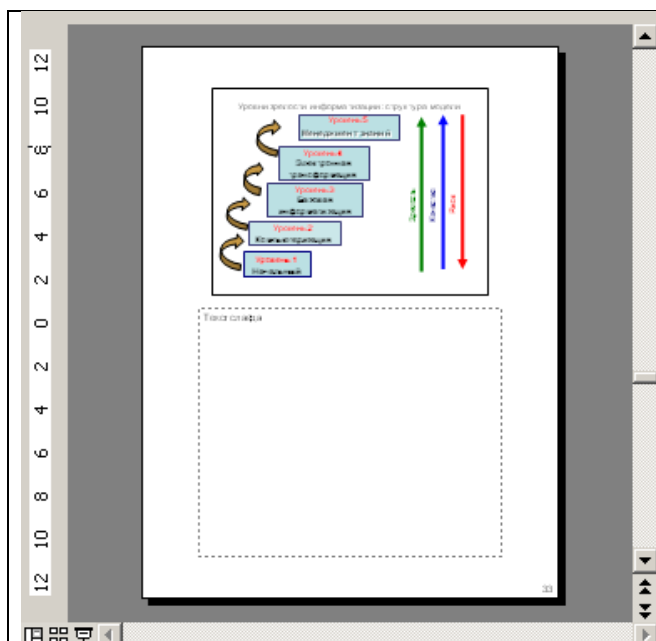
12
10
8
6
4
2
0
2
4
6
8
10
12

Уровни зрелости информатизации: структура модели

Уровень 5
Менеджмент знаний

Уровень 4
Электронная трансформация

Уровень 3
Базовая информатизация

Уровень 2
Компьютеризация

Уровень 1
Начальный

Эффект
Качество
Риск

Текст слайда

33